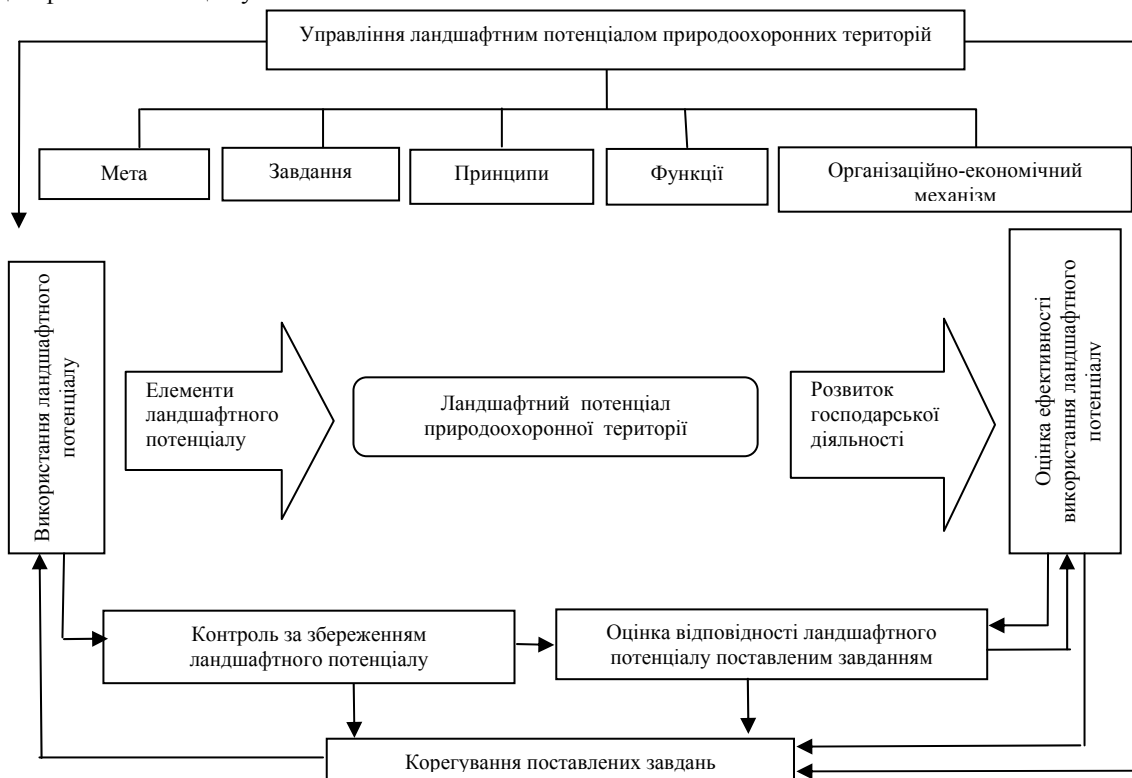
Управління ландшафтним потенціалом природоохоронних територій

Мета

Завдання

Принципи

Функції

Організаційно-економічний механізм

Використання ландшафтного потенціалу

Елементи ландшафтного потенціалу

Ландшафтний потенціал природоохоронної території

Розвиток господарської діяльності

Оцінка ефективності використання ландшафтного потенціалу

Контроль за збереженням ландшафтного потенціалу

Оцінка відповідності ландшафтного потенціалу поставленим завданням

Корегування поставлених завдань